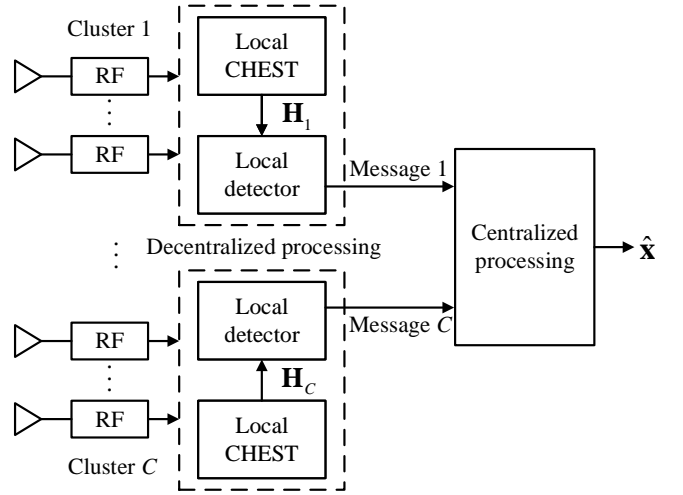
Cluster 1

RF

RF

Local CHEST

$\mathbf{H}_1$

Local detector

Message 1

Decentralized processing

Centralized processing

$\hat{\mathbf{x}}$

Local detector

Message $C$

$\mathbf{H}_C$

Local CHEST

RF

RF

Cluster $C$